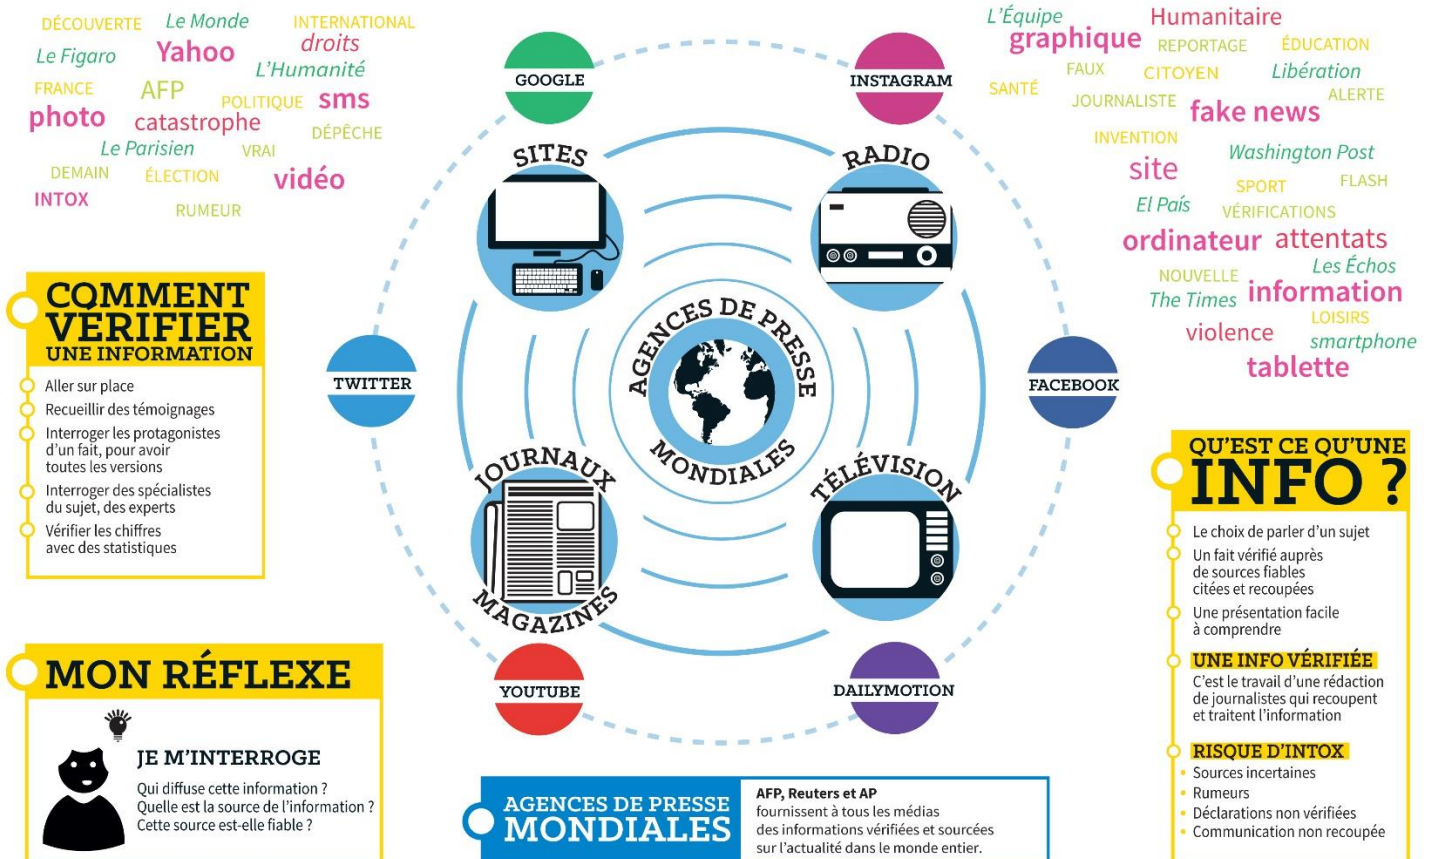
DÉCOUVERTE Le Monde INTERNATIONAL
Le Figaro Yahoo droits
FRANCE AFP L'Humanité
photo POLITIQUE sms
catastrophe DÉPÊCHE
Le Parisien VRAI
DEMAIN ÉLECTION vidéo
INTOX RUMEUR

L'Équipe Humanitaire
graphique REPORTAGE ÉDUCATION
FAUX CITOYEN Libération
SANTÉ JOURNALISTE fake news ALERTE
INVENTION Washington Post
site SPORT FLASH
El País VÉRIFICATIONS
ordinateur attentats
NOUVELLE Les Échos
The Times information
LOISIRS
violence smartphone
tablette

GOOGLE
INSTAGRAM
SITES
RADIO
TWITTER
FACEBOOK
AGENCES DE PRESSE MONDIALES
JOURNAUX MAGAZINES
TÉLÉVISION
YOUTUBE
DAILYMOTION

COMMENT VÉRIFIER UNE INFORMATION
Aller sur place
Recueillir des témoignages
Interroger les protagonistes d'un fait, pour avoir toutes les versions
Interroger des spécialistes du sujet, des experts
Vérifier les chiffres avec des statistiques

MON RÉFLEXE
JE M'INTERROGE
Qui diffuse cette information ?
Quelle est la source de l'information ?
Cette source est-elle fiable ?

QU'EST CE QU'UNE INFO ?
Le choix de parler d'un sujet
Un fait vérifié auprès de sources fiables citées et recoupées
Une présentation facile à comprendre
UNE INFO VÉRIFIÉE
C'est le travail d'une rédaction de journalistes qui recoupent et traitent l'information
RISQUE D'INTOX
Sources incertaines
Rumeurs
Déclarations non vérifiées
Communication non recoupée

AGENCES DE PRESSE MONDIALES
AFP, Reuters et AP fournissent à tous les médias des informations vérifiées et sourcées sur l'actualité dans le monde entier.